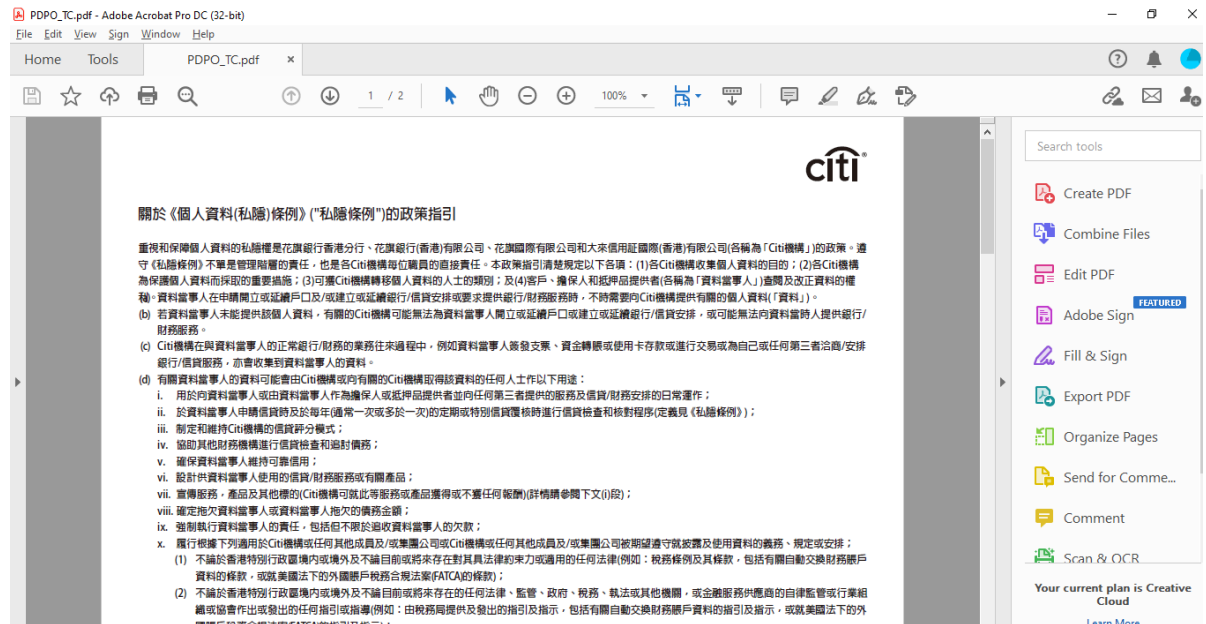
PDPO_TC.pdf - Adobe Acrobat Pro DC (32-bit)
File Edit View Sign Window Help
Home Tools PDPO_TC.pdf ×

1 / 2 100%

citi

關於《個人資料(私隱)條例》("私隱條例")的政策指引

重視和保障個人資料的私隱權是花旗銀行香港分行、花旗銀行(香港)有限公司、花旗國際有限公司和大來信用証國際(香港)有限公司(各稱為「Citi機構」)的政策。遵守《私隱條例》不單是管理階層的責任，也是各Citi機構每位職員的直接責任。本政策指引清楚規定以下各項：(1)各Citi機構收集個人資料的目的；(2)各Citi機構為保護個人資料而採取的重要措施；(3)可獲Citi機構轉移個人資料的人士的類別；及(4)客戶、擔保人和抵押品提供者(各稱為「資料當事人」)查閱及改正資料的權利。資料當事人在申請開立或續戶口及/或建立或延續銀行/信貸安排或要求提供銀行/財務服務時，不時需要向Citi機構提供有關的個人資料(「資料」)。

(b) 若資料當事人未能提供該個人資料，有關的Citi機構可能無法為資料當事人開立或續戶口或建立或延續銀行/信貸安排，或可能無法向資料當事人提供銀行/財務服務。

(c) Citi機構在與資料當事人的正常銀行/財務的業務往來過程中，例如資料當事人簽發支票、資金轉賬或使用卡存款或進行交易或為自己或任何第三者洽商/安排銀行/信貸服務，亦會收集到資料當事人的資料。

(d) 有關資料當事人的資料可能會由Citi機構或向有關的Citi機構取得該資料的任何人士作以下用途：
i. 用於向資料當事人或由資料當事人作為擔保人或抵押品提供者並向任何第三者提供的服務及信貸/財務安排的日常運作；
ii. 於資料當事人申請信貸時及於每年(通常一次或多於一次)的定期或特別信貸覆核時進行信貸檢查和核對程序(定義見《私隱條例》)；
iii. 制定和維持Citi機構的信貸評分模式；
iv. 協助其他財務機構進行信貸檢查和追討債務；
v. 確保資料當事人維持可靠信用；
vi. 設計供資料當事人使用的信貸/財務服務或有關產品；
vii. 宣傳服務，產品及其他標的(Citi機構可就此等服務或產品獲得或不獲任何報酬)(詳情請參閱下文(i)段)；
viii. 確定拖欠資料當事人或資料當事人拖欠的債務金額；
ix. 強制執行資料當事人的責任，包括但不限於追收資料當事人的欠款；
x. 履行根據下列適用於Citi機構或任何其他成員及/或集團公司或Citi機構或任何其他成員及/或集團公司被期望遵守就披露及使用資料的義務、規定或安排；
(1) 不論於香港特別行政區境內或境外及不論目前或將來存在對其具法律約束力或適用的任何法律(例如：稅務條例及其條款，包括有關自動交換財務賬戶資料的條款，或就美國法下的外國賬戶稅務合規法案(FATCA)的條款)；
(2) 不論於香港特別行政區境內或境外及不論目前或將來存在的任何法律、監管、政府、稅務、執法或其他機關，或金融服務供應商的自律監管或行業組織或協會作出或發出的任何指引或指導(例如：由稅務局提供及發出的指引及指示，包括有關自動交換財務賬戶資料的指引及指示，或就美國法下的外

Search tools
Create PDF
Combine Files
Edit PDF
FEATURED
Adobe Sign
Fill & Sign
Export PDF
Organize Pages
Send for Comme...
Comment
Scan & OCR
Your current plan is Creative Cloud
Learn More